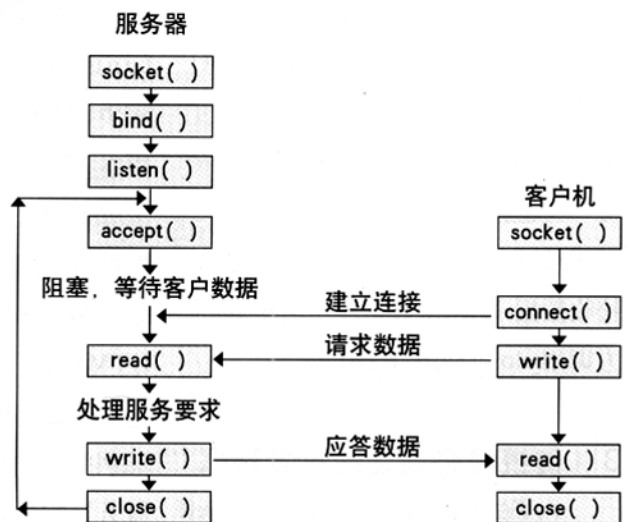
服务器

socket( )

bind( )

listen( )

accept( )

阻塞，等待客户数据

read( )

处理服务要求

write( )

close( )

客户机

socket( )

建立连接

connect( )

请求数据

write( )

应答数据

read( )

close( )